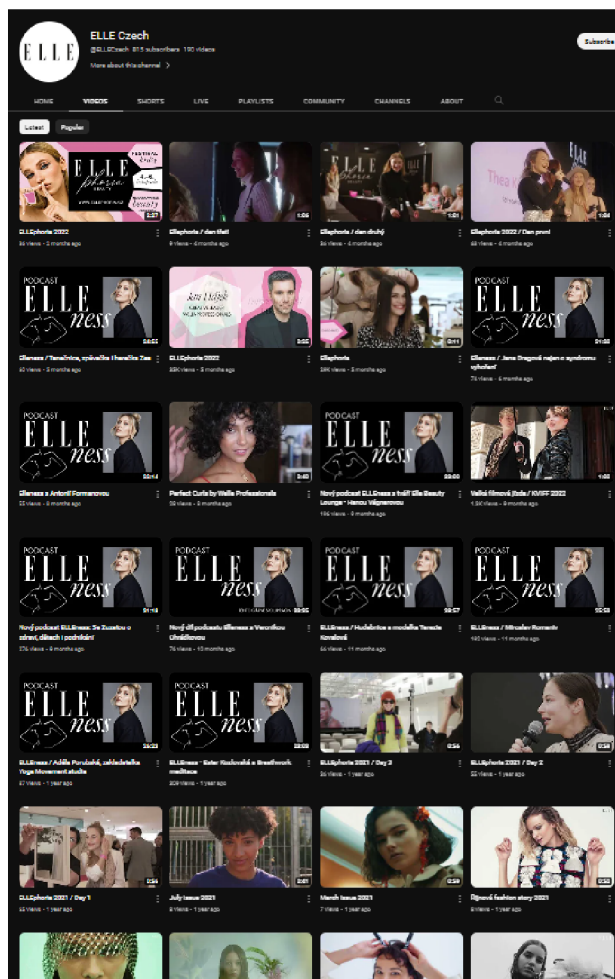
ELLE

ELLE Czech
@ELLECzech · 815 subscribers · 190 videos
More about this channel >

Subscribe

HOME VIDEOS SHORTS LIVE PLAYLISTS COMMUNITY CHANNELS ABOUT

Latest Popular

ELLE phoria
2:37
ELLEphoria 2022
36 views · 2 months ago

1:06
Ellephoria / den třetí
9 views · 4 months ago

ELLE
1:21
Ellephoria / den druhý
38 views · 4 months ago

ELLE
1:04
Ellephoria 2022 / Den první
68 views · 4 months ago

PODCAST ELLE ness
58:55
Elleness / Terezie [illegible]
42 views · 5 months ago

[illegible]
3:32
ELLEphoria 2022
280 views · 5 months ago

0:11
Ellephoria
29K views · 5 months ago

PODCAST ELLE ness
51:55
Ellness / Jana Dragoná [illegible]
74 views · 6 months ago

PODCAST ELLE ness
52:14
Ellenss s Antonií Formanovou
22 views · 6 months ago

3:40
Perfect Curls by Wella Professionals
58 views · 8 months ago

PODCAST ELLE ness
58:08
Nový podcast ELLEness s tváří Elle Beauty Lounge - Hanou Vágnerovou
155 views · 8 months ago

1:03
Velká filmová jízda / KVIFF 2022
1.5K views · 9 months ago

PODCAST ELLE ness
51:18
Nový podcast ELLEness: Se Zuzanou o zdraví, dětech i podnikání
274 views · 9 months ago

PODCAST ELLE ness
58:35
Nový díl podcastu Ellenss s Veronikou Uhmáčkovou
74 views · 10 months ago

PODCAST ELLE ness
58:57
ELLEness / Hudebnice a modelka Tereza Kovalová
55 views · 11 months ago

PODCAST ELLE ness
55:58
ELLEness / Miroslav Romantr
185 views · 11 months ago

PODCAST ELLE ness
53:23
ELLEness / Adéla Porubská, zakladatelka Yoga Movement studia
87 views · 1 year ago

PODCAST ELLE ness
58:08
ELLEness - Ester Kocková a Breathwork meditace
209 views · 1 year ago

0:54
ELLEphoria 2021 / Day 3
36 views · 1 year ago

0:38
ELLEphoria 2021 / Day 2
22 views · 1 year ago

0:55
ELLEphoria 2021 / Day 1
55 views · 1 year ago

0:41
July issue 2021
8 views · 1 year ago

0:59
March issue 2021
7 views · 1 year ago

0:18
Říjnová fashion story 2021
8 views · 1 year ago